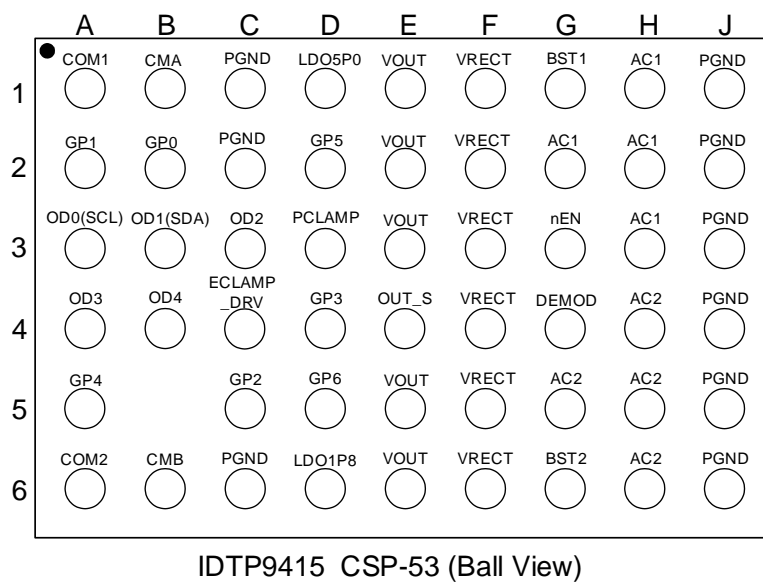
| | A | B | C | D | E | F | G | H | J |
|---|---|---|---|---|---|---|---|---|---|
| 1 | COM1 | CMA | PGND | LDO5P0 | VOUT | VRECT | BST1 | AC1 | PGND |
| 2 | GP1 | GP0 | PGND | GP5 | VOUT | VRECT | AC1 | AC1 | PGND |
| 3 | OD0(SCL) | OD1(SDA) | OD2 | PCLAMP | VOUT | VRECT | nEN | AC1 | PGND |
| 4 | OD3 | OD4 | ECLAMP _DRV | GP3 | OUT_S | VRECT | DEMOD | AC2 | PGND |
| 5 | GP4 | | GP2 | GP6 | VOUT | VRECT | AC2 | AC2 | PGND |
| 6 | COM2 | CMB | PGND | LDO1P8 | VOUT | VRECT | BST2 | AC2 | PGND |

IDTP9415 CSP-53 (Ball View)